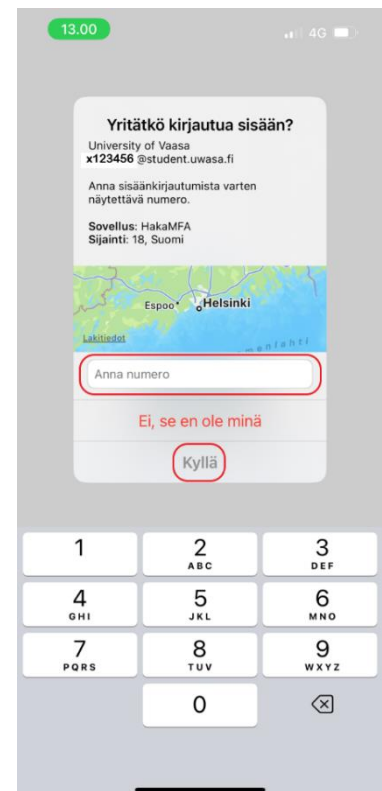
13.00

4G

Yritätkö kirjautua sisään?

University of Vaasa
x123456 @student.uwasa.fi

Anna sisäänkirjautumista varten näytettävä numero.

Sovellus: HakaMFA
Sijainti: 18, Suomi

Espoo
Helsinki
Lakitiedot
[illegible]

Anna numero

Ei, se en ole minä

Kyllä

1
2 ABC
3 DEF
4 GHI
5 JKL
6 MNO
7 PQRS
8 TUV
9 WXYZ
0